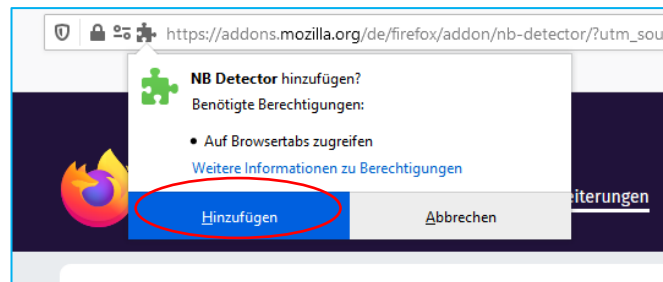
https://addons.mozilla.org/de/firefox/addon/nb-detector/?utm_sou

NB Detector hinzufügen?

Benötigte Berechtigungen:

• Auf Browsertabs zugreifen

Weitere Informationen zu Berechtigungen

Hinzufügen

Abbrechen

eiterungen